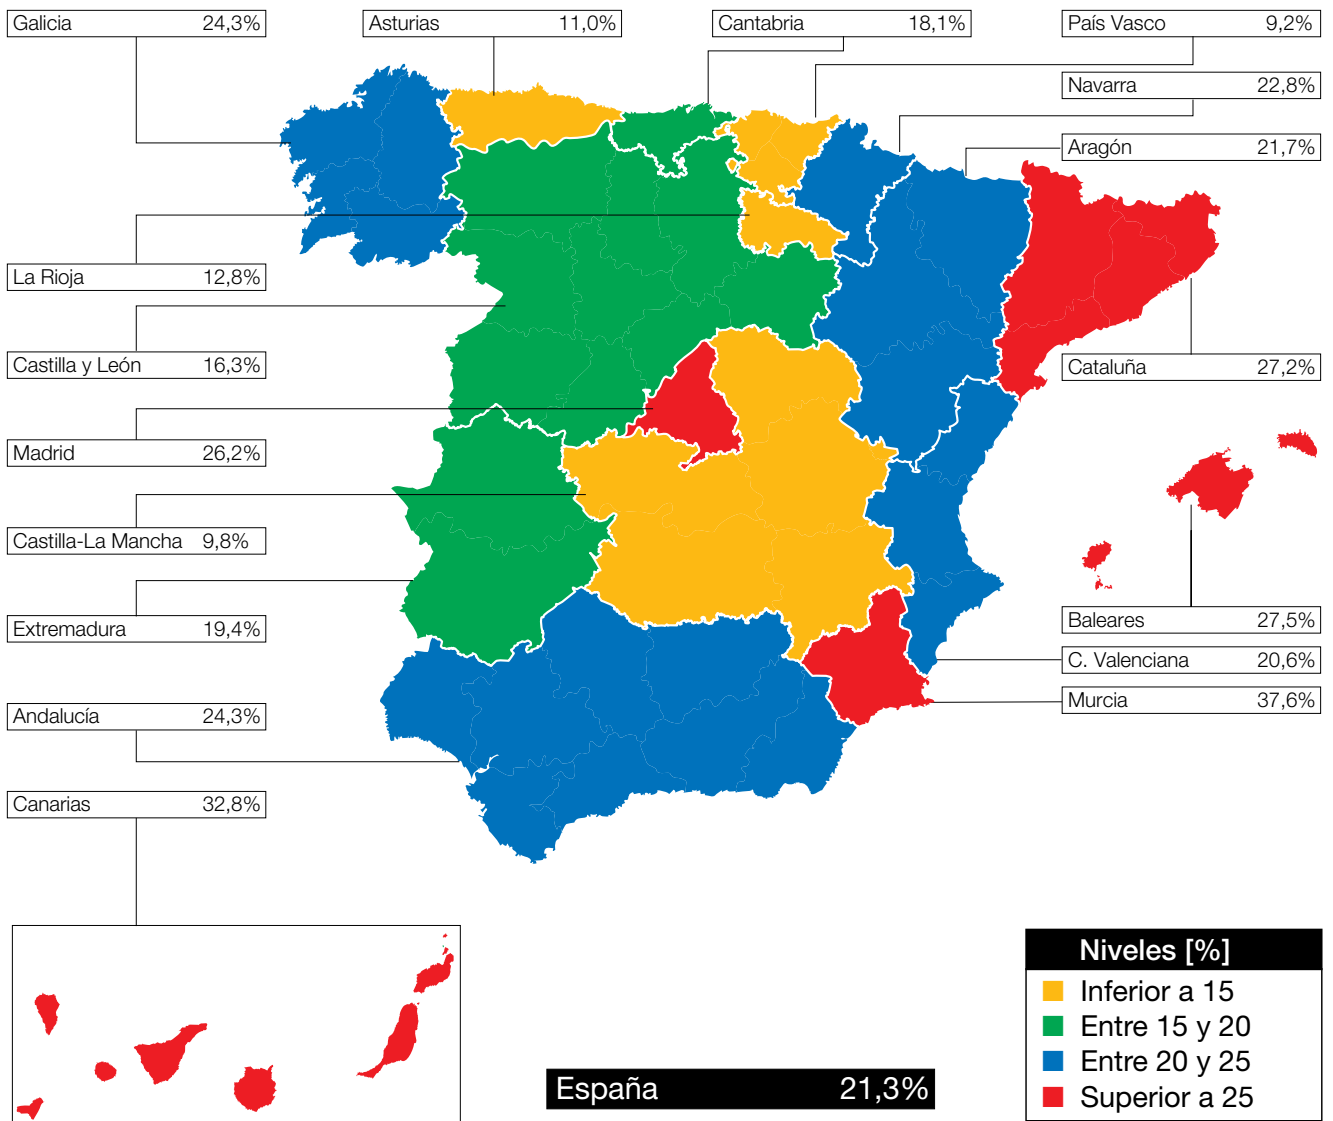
Galicia 24,3%

Asturias 11,0%

Cantabria 18,1%

País Vasco 9,2%

Navarra 22,8%

Aragón 21,7%

La Rioja 12,8%

Castilla y León 16,3%

Madrid 26,2%

Castilla-La Mancha 9,8%

Extremadura 19,4%

Andalucía 24,3%

Canarias 32,8%

Cataluña 27,2%

Baleares 27,5%

C. Valenciana 20,6%

Murcia 37,6%

España 21,3%

Niveles [%]
Inferior a 15
Entre 15 y 20
Entre 20 y 25
Superior a 25